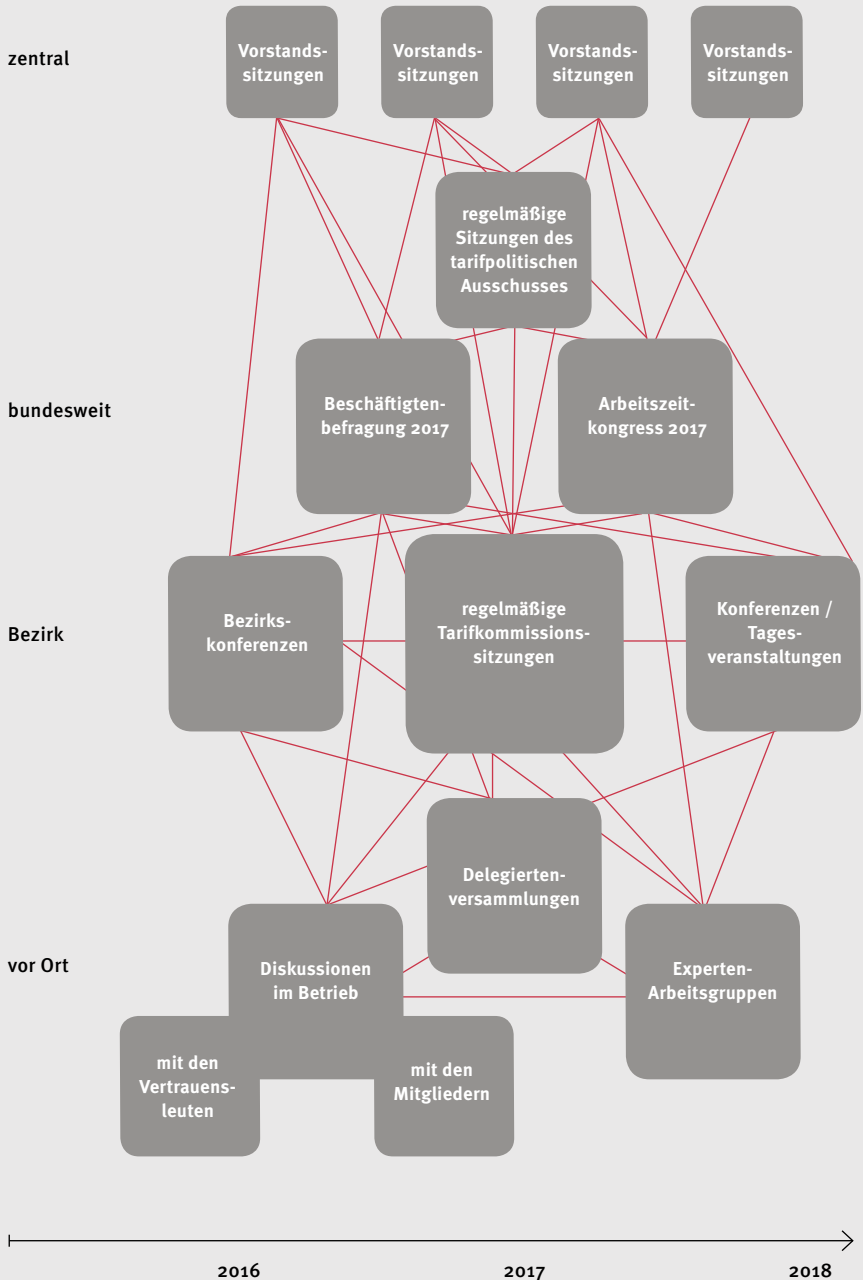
zentral

Vorstandssitzungen

Vorstandssitzungen

Vorstandssitzungen

Vorstandssitzungen

regelmäßige Sitzungen des tarifpolitischen Ausschusses

bundesweit

Beschäftigtenbefragung 2017

Arbeitszeitkongress 2017

Bezirk

Bezirkskonferenzen

regelmäßige Tarifkommissionssitzungen

Konferenzen / Tagesveranstaltungen

Delegiertenversammlungen

vor Ort

Diskussionen im Betrieb

Experten-Arbeitsgruppen

mit den Vertrauensleuten

mit den Mitgliedern

2016

2017

2018